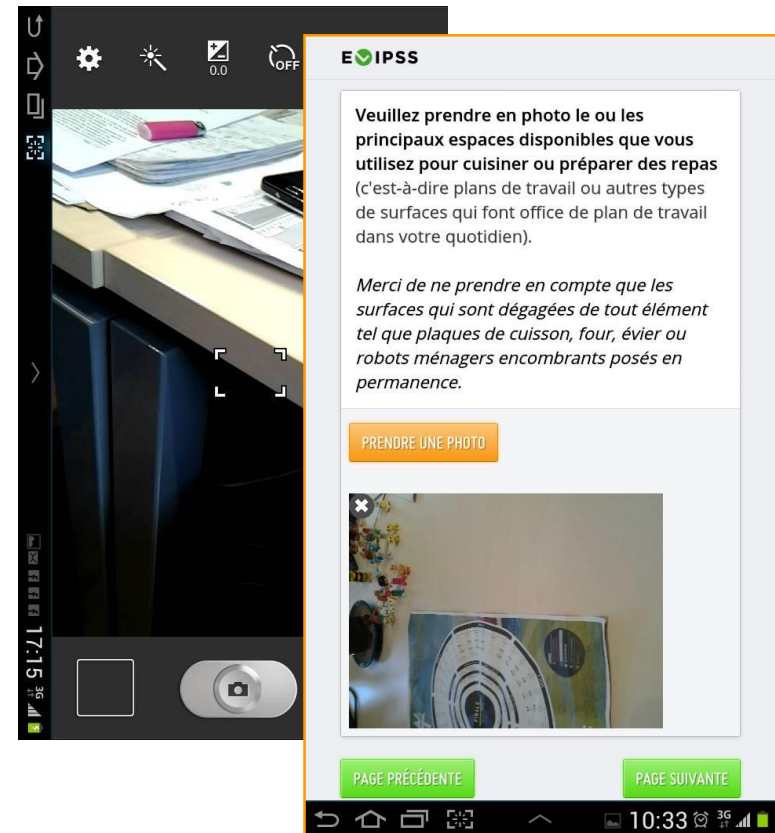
0.0

OFF

17:15

EOIPSS

**Veuillez prendre en photo le ou les principaux espaces disponibles que vous utilisez pour cuisiner ou préparer des repas** (c'est-à-dire plans de travail ou autres types de surfaces qui font office de plan de travail dans votre quotidien).

*Merci de ne prendre en compte que les surfaces qui sont dégagées de tout élément tel que plaques de cuisson, four, évier ou robots ménagers encombrants posés en permanence.*

PRENDRE UNE PHOTO

PAGE PRÉCÉDENTE

PAGE SUIVANTE

10:33 3G